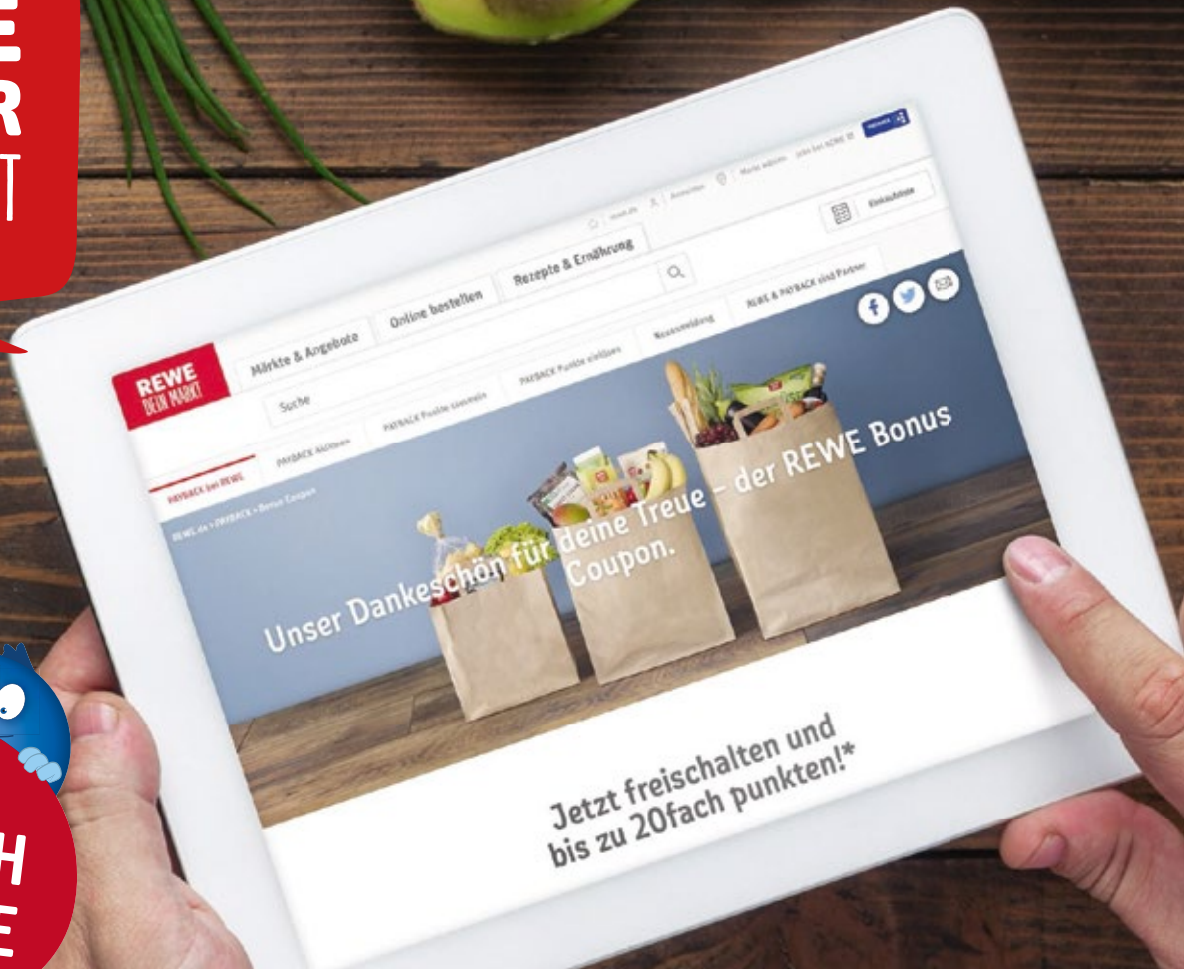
E
R
T

H
E

rewe.de Anmelden Markt wählen Jetzt bei REWE 10 PAYBACK

Einkaufsliste

REWE DEIN MARKT

Märkte & Angebote Online bestellen Rezepte & Ernährung

Suche

PAYBACK bei REWE PAYBACK Aktivieren PAYBACK Punkte sammeln PAYBACK Punkte einlösen Neuanmeldung REWE & PAYBACK sind Partner

REWE.de > PAYBACK > Bonus Coupon

Unser Dankeschön für deine Treue – der REWE Bonus Coupon.

Jetzt freischalten und bis zu 20fach punkten!*